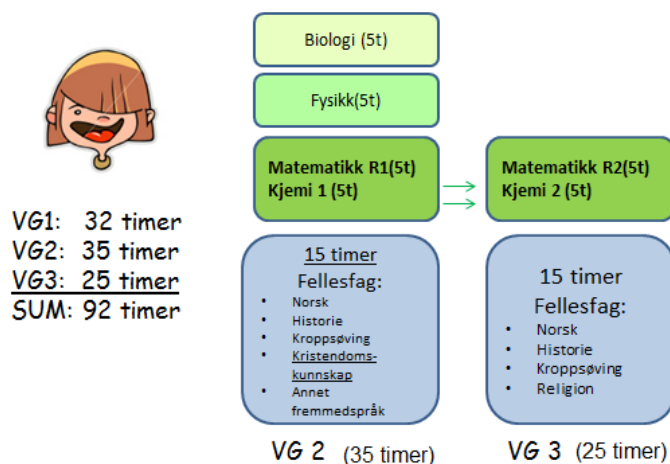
VG1: 32 timer
VG2: 35 timer
VG3: 25 timer
SUM: 92 timer

Biologi (5t)

Fysikk(5t)

Matematikk R1(5t)
Kjemi 1 (5t)

15 timer
Fellesfag:
- Norsk
- Historie
- Kroppsøving
- Kristendomskunnskap
- Annet fremmedspråk

VG 2 (35 timer)

Matematikk R2(5t)
Kjemi 2 (5t)

15 timer
Fellesfag:
- Norsk
- Historie
- Kroppsøving
- Religion

VG 3 (25 timer)